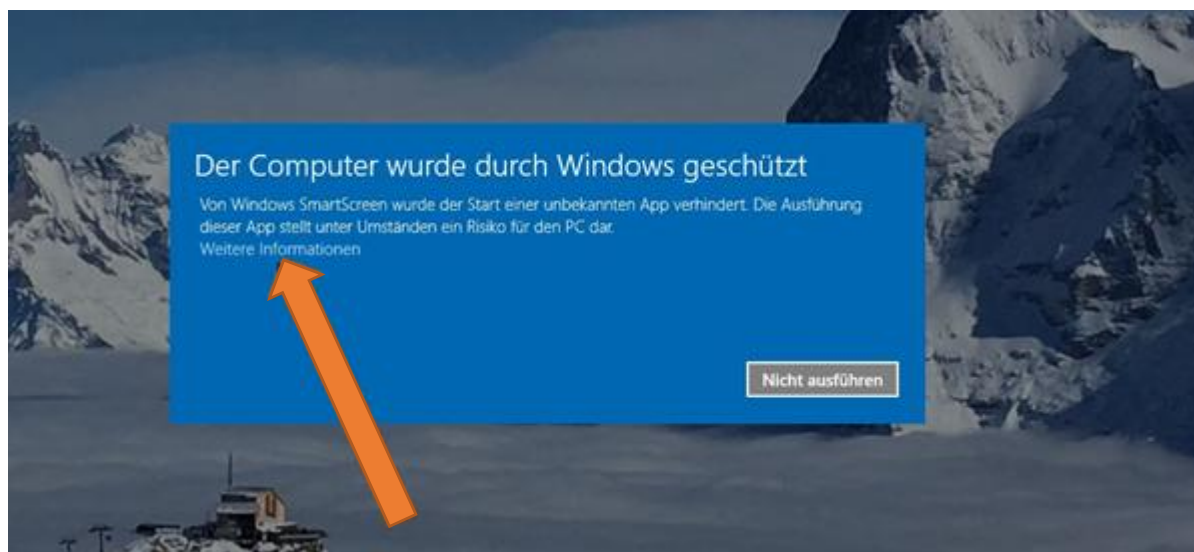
Der Computer wurde durch Windows geschützt

Von Windows SmartScreen wurde der Start einer unbekannten App verhindert. Die Ausführung dieser App stellt unter Umständen ein Risiko für den PC dar.

Weitere Informationen

Nicht ausführen